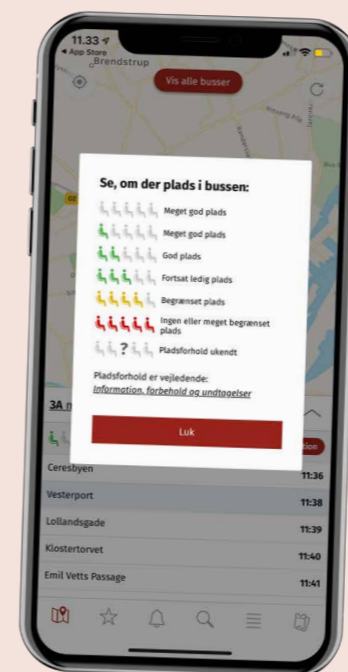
11.33
◂ App Store
Brendstrup

Vis alle busser

Se, om der plads i bussen:

Meget god plads

Meget god plads

God plads

Fortsat ledig plads

Begrænset plads

Ingen eller meget begrænset plads

?

Pladsforhold ukendt

Pladsforhold er vejledende:
Information, forbehold og undtagelser

Luk

3A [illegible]

Ceresbyen 11:36
Vesterport 11:38
Lollandsgade 11:39
Klostertorvet 11:40
Emil Vetts Passage 11:41